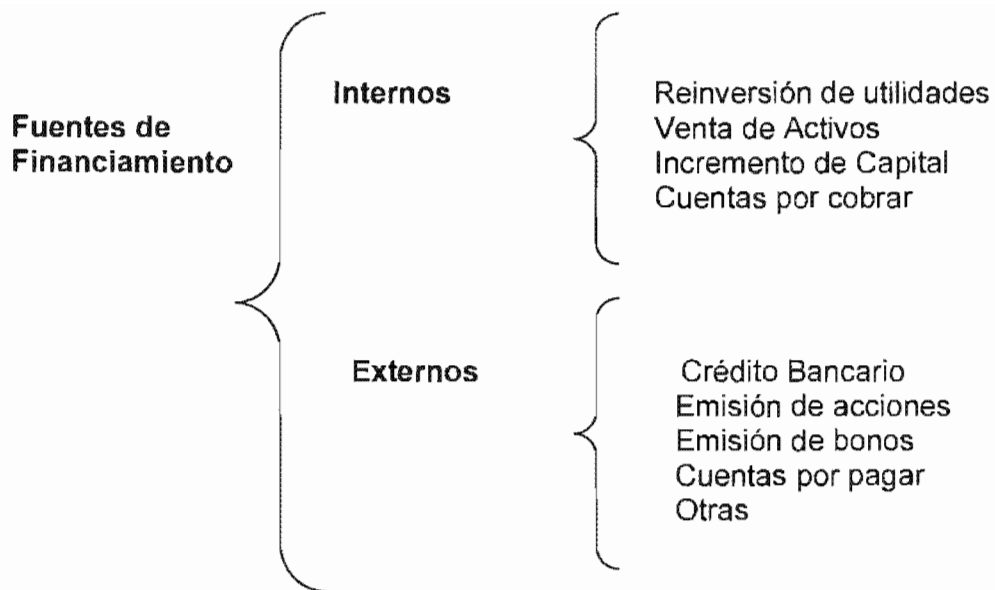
Fuentes de Financiamiento

Internos

Reinversión de utilidades
Venta de Activos
Incremento de Capital
Cuentas por cobrar

Externos

Crédito Bancario
Emisión de acciones
Emisión de bonos
Cuentas por pagar
Otras